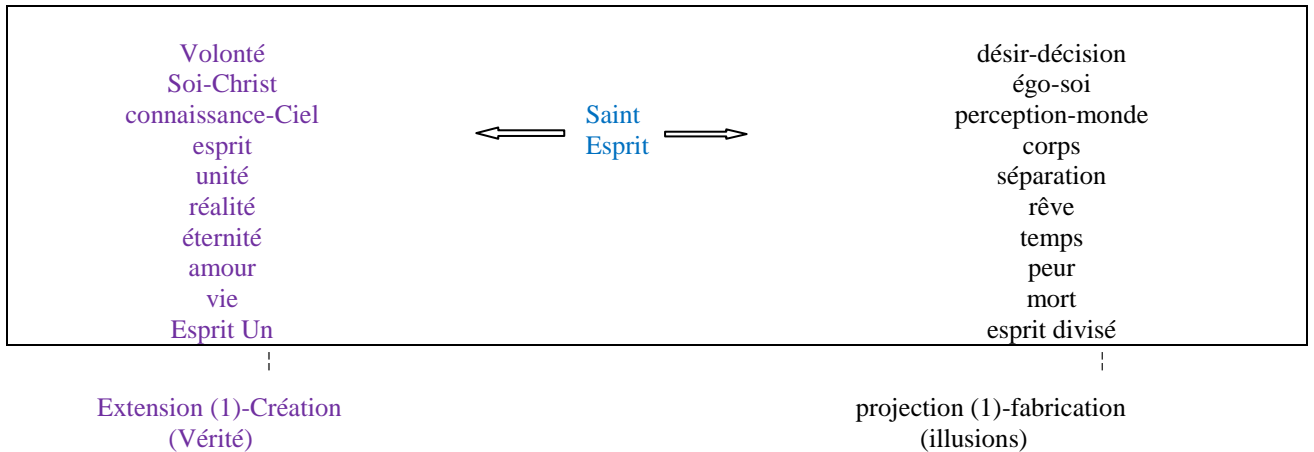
Volonté
Soi-Christ
connaissance-Ciel
esprit
unité
réalité
éternité
amour
vie
Esprit Un

Saint
Esprit

désir-décision
égo-soi
perception-monde
corps
séparation
rêve
temps
peur
mort
esprit divisé

Extension (1)-Création
(Vérité)

projection (1)-fabrication
(illusions)